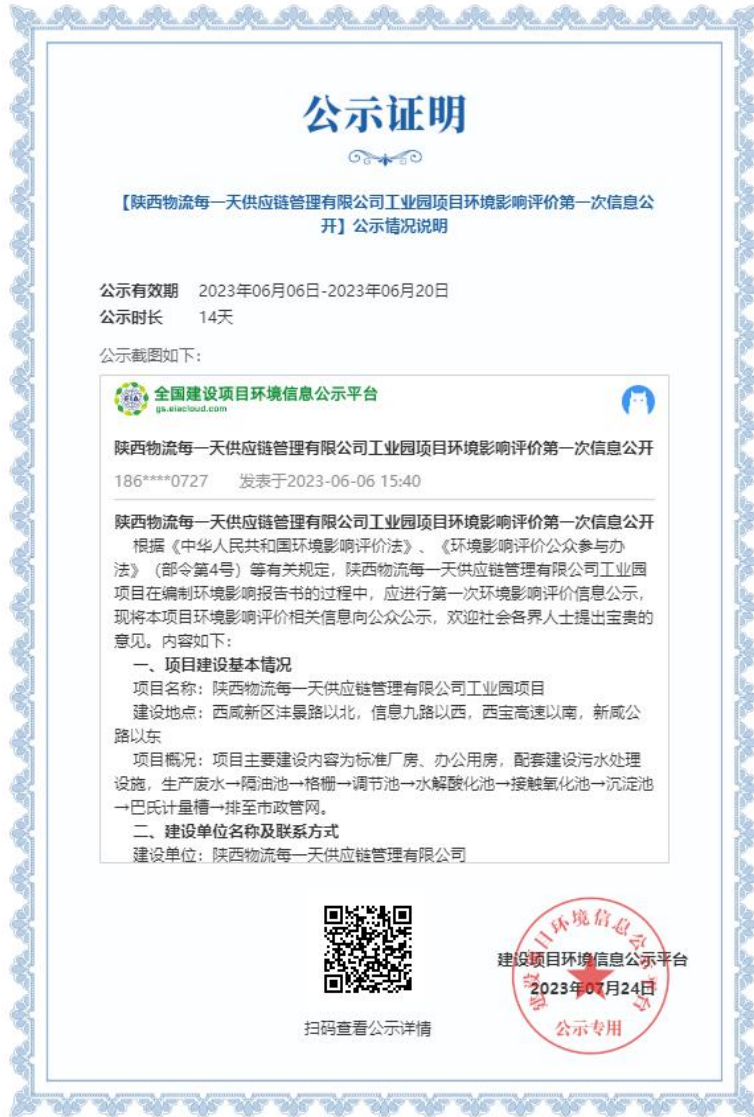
公示证明

【陕西物流每一天供应链管理有限公司工业园项目环境影响评价第一次信息公开】公示情况说明

公示有效期 2023年06月06日-2023年06月20日
公示时长 14天

公示截图如下：

全国建设项目环境信息公示平台
gs.eiacloud.com

陕西物流每一天供应链管理有限公司工业园项目环境影响评价第一次信息公开

186****0727 发表于2023-06-06 15:40

陕西物流每一天供应链管理有限公司工业园项目环境影响评价第一次信息公开

根据《中华人民共和国环境影响评价法》、《环境影响评价公众参与办法》（部令第4号）等有关规定，陕西物流每一天供应链管理有限公司工业园项目在编制环境影响报告书的过程中，应进行第一次环境影响评价信息公示，现将本项目环境影响评价相关信息向公众公示，欢迎社会各界人士提出宝贵的意见。内容如下：

一、项目建设基本情况

项目名称：陕西物流每一天供应链管理有限公司工业园项目

建设地点：西咸新区沣景路以北，信息九路以西，西宝高速以南，新咸公路以东

项目概况：项目主要建设内容为标准厂房、办公用房，配套建设污水处理设施，生产废水→隔油池→格栅→调节池→水解酸化池→接触氧化池→沉淀池→巴氏计量槽→排至市政管网。

二、建设单位名称及联系方式

建设单位：陕西物流每一天供应链管理有限公司

扫码查看公示详情

建设项目环境信息公示平台
2023年07月24日

建设项目环境信息公示平台
公示专用